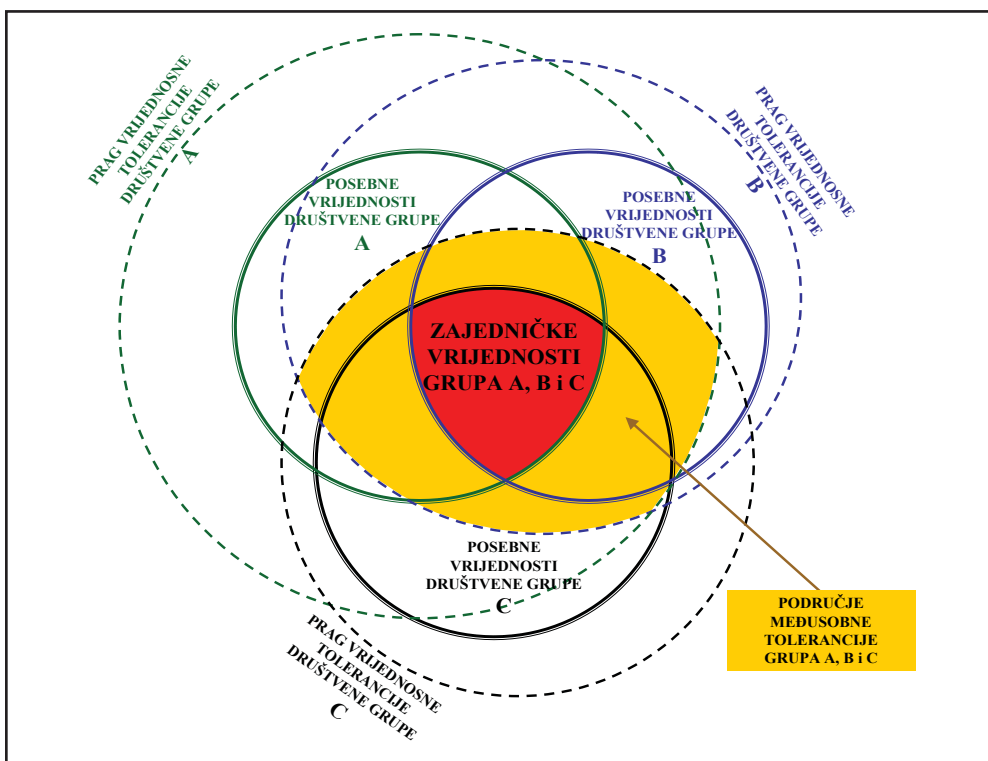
PRAG VRIJEDNOSNE TOLERANCIJE DRUŠTVENE GRUPE A

PRAG VRIJEDNOSNE TOLERANCIJE DRUŠTVENE GRUPE B

POSEBNE VRIJEDNOSTI DRUŠTVENE GRUPE A

POSEBNE VRIJEDNOSTI DRUŠTVENE GRUPE B

ZAJEDNIČKE VRIJEDNOSTI GRUPA A, B i C

POSEBNE VRIJEDNOSTI DRUŠTVENE GRUPE C

PODRUČJE MEĐUSOBNE TOLERANCIJE GRUPA A, B i C

PRAG VRIJEDNOSNE TOLERANCIJE DRUŠTVENE GRUPE C